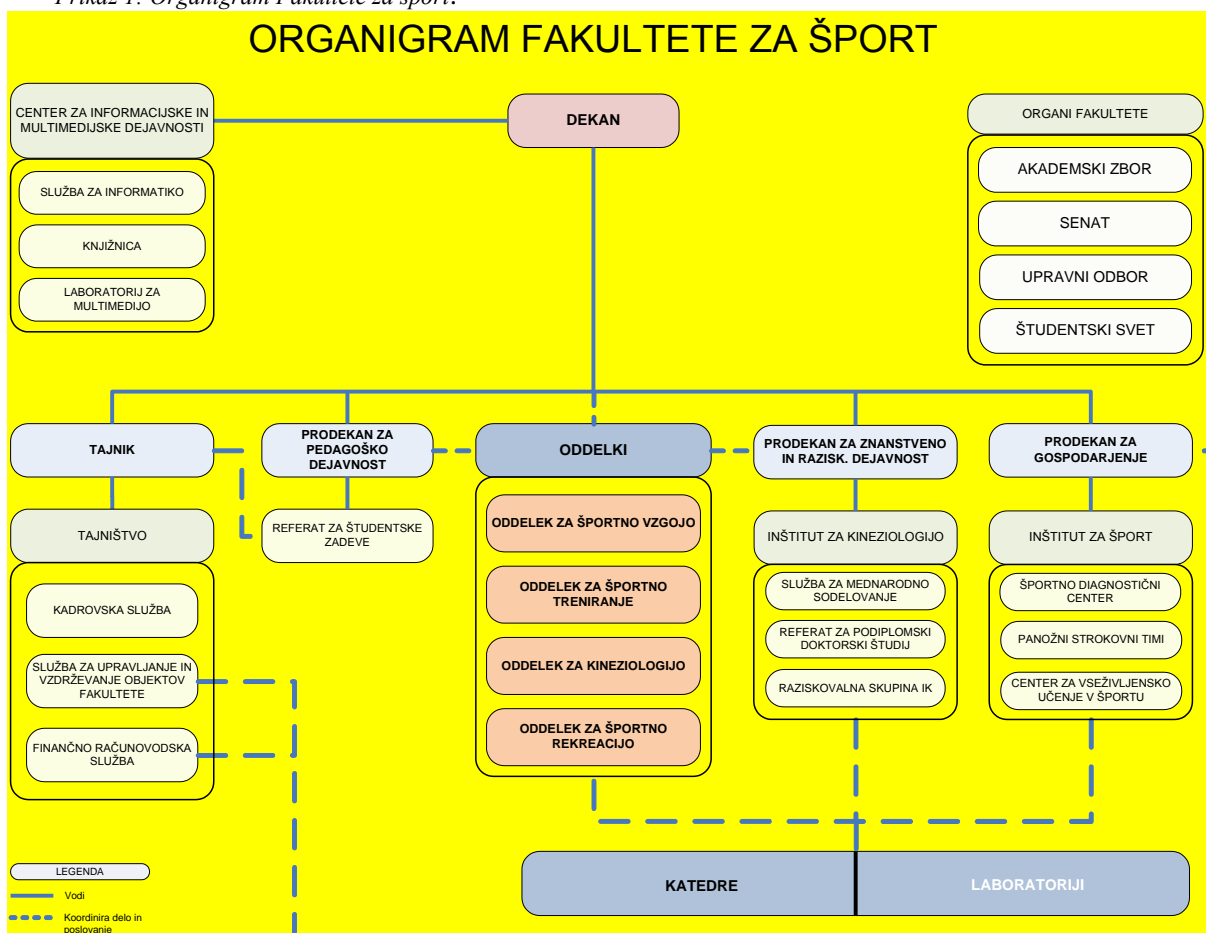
Prikaz 1: Organigram Fakultete za šport:

ORGANIGRAM FAKULTETE ZA ŠPORT

CENTER ZA INFORMACIJSKE IN MULTIMEDIJSKE DEJAVNOSTI

SLUŽBA ZA INFORMATIKO

KNJIŽNICA

LABORATORIJ ZA MULTIMEDIJO

DEKAN

ORGANI FAKULTETE

AKADEMSKI ZBOR

SENAT

UPRAVNI ODBOR

ŠTUDENTSKI SVET

TAJNIK

PRODEKAN ZA PEDAGOŠKO DEJAVNOST

ODDELKI

PRODEKAN ZA ZNANSTVENO IN RAZISK. DEJAVNOST

PRODEKAN ZA GOSPODARJENJE

TAJNIŠTVO

REFERAT ZA ŠTUDENTSKE ZADEVE

ODDELEK ZA ŠPORTNO VZGOJO

ODDELEK ZA ŠPORTNO TRENIRANJE

ODDELEK ZA KINEZIOLOGIJO

ODDELEK ZA ŠPORTNO REKREACIJO

INŠTITUT ZA KINEZIOLOGIJO

SLUŽBA ZA MEDNARODNO SODELOVANJE

REFERAT ZA PODIPLOMSKI DOKTORSKI ŠTUDIJ

RAZISKOVALNA SKUPINA IK

INŠTITUT ZA ŠPORT

ŠPORTNO DIAGNOSTIČNI CENTER

PANOŽNI STROKOVNI TIMI

CENTER ZA VSEŽIVLJENSKO UČENJE V ŠPORTU

KADROVSKA SLUŽBA

SLUŽBA ZA UPRAVLJANJE IN VZDRŽEVANJE OBJEKTOV FAKULTETE

FINANČNO RAČUNOVODSKA SLUŽBA

LEGENDA

Vodi

Koordinira delo in poslovanje

KATEDRE

LABORATORIJI